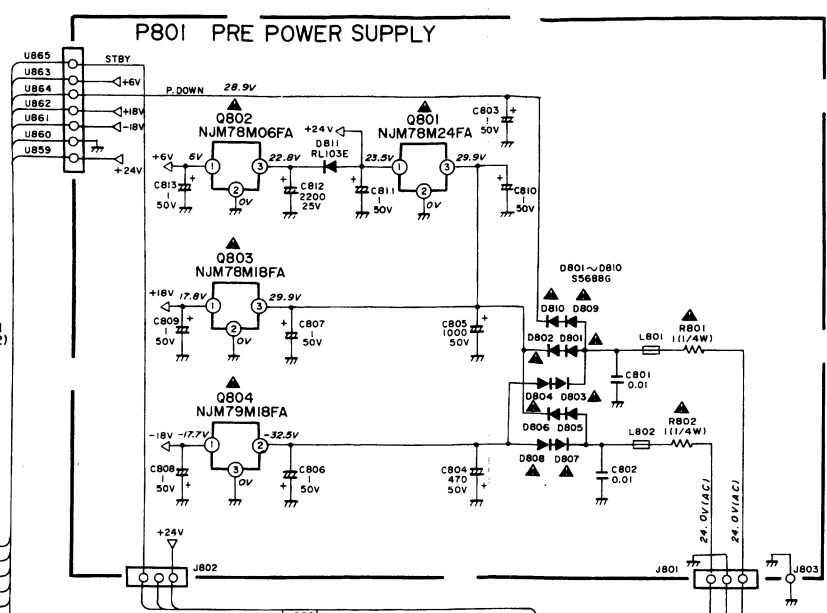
P801 PRE POWER SUPPLY

U865
U863
U864
U862
U861
U860
U859

STBY
+6V
P. DOWN
28.9V
+18V
-18V
+24V

Q802
NJM78M06FA
+24V
D811
RL103E
Q801
NJM78M24FA
C803
1
50V
+6V
6V
1
3
22.8V
23.5V
1
3
29.9V
2
0V
C813
1
50V
C812
2200
25V
C811
1
50V
2
0V
C810
1
50V

Q803
NJM78M18FA
D801～D810
S5688G
+18V
17.8V
1
3
29.9V
D810
D809
R801
1(1/4W)
C809
1
50V
2
0V
C807
1
50V
C805
1000
50V
D802
D801
L801
C801
0.01
D804
D803

Q804
NJM79M18FA
R802
1(1/4W)
-18V
-17.7V
1
2
-32.5V
D806
D805
L802
C808
1
50V
3
0V
C806
1
50V
C804
470
50V
D808
D807
C802
0.01

+24V
J802
24.0V(AC)
24.0V(AC)
J801
J803